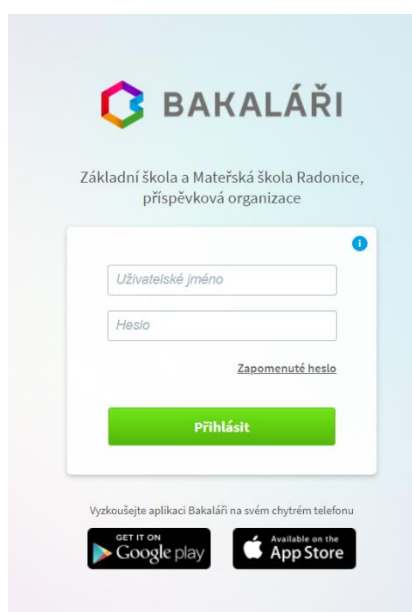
BAKALÁŘI

Základní škola a Mateřská škola Radonice, příspěvková organizace

i

Uživatelské jméno

Heslo

Zapomenuté heslo

Přihlásit

Vyzkoušejte aplikaci Bakaláři na svém chytrém telefonu

GET IT ON Google play

Available on the App Store